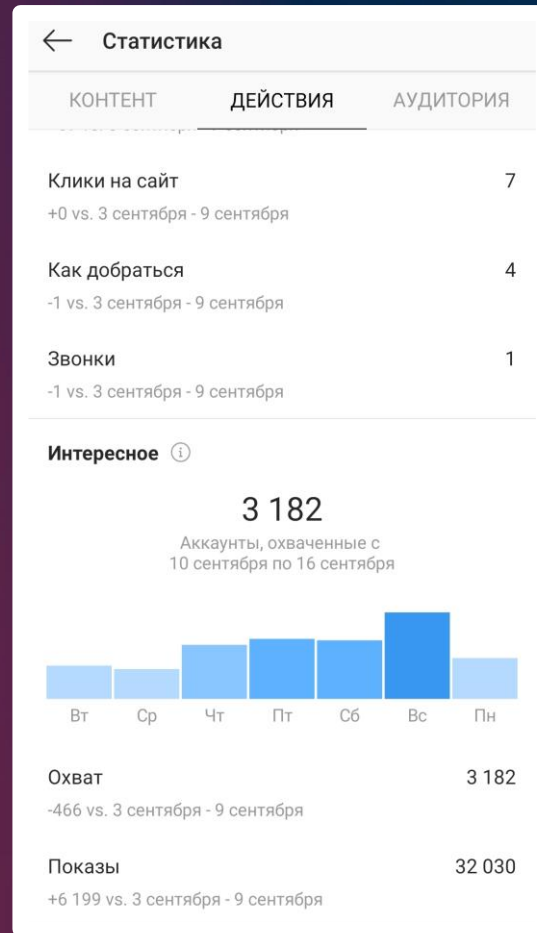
Статистика

КОНТЕНТ ДЕЙСТВИЯ АУДИТОРИЯ

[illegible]

Клики на сайт 7
+0 vs. 3 сентября - 9 сентября

Как добраться 4
-1 vs. 3 сентября - 9 сентября

Звонки 1
-1 vs. 3 сентября - 9 сентября

Интересное

3 182
Аккаунты, охваченные с 10 сентября по 16 сентября

Вт Ср Чт Пт Сб Вс Пн

Охват 3 182
-466 vs. 3 сентября - 9 сентября

Показы 32 030
+6 199 vs. 3 сентября - 9 сентября